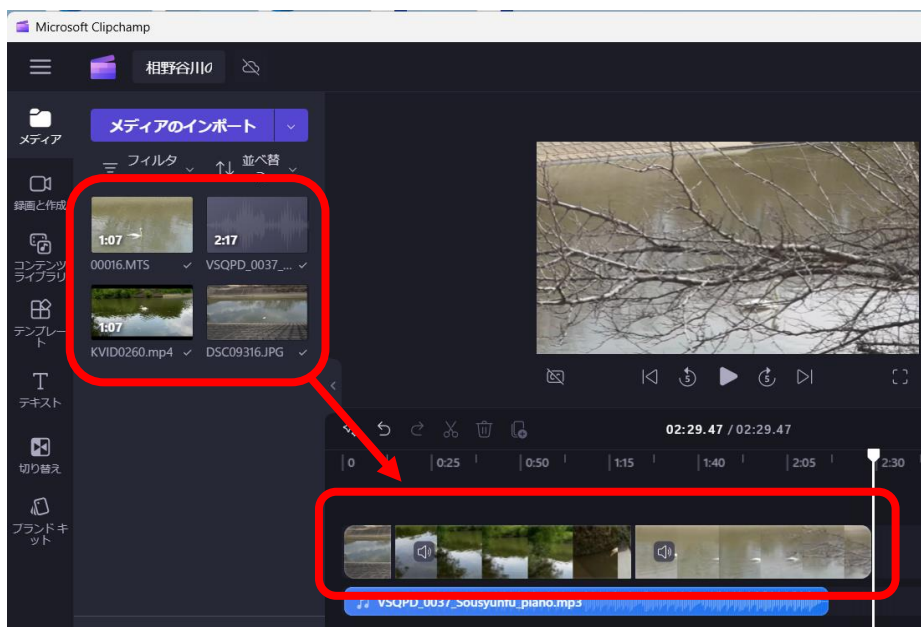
Microsoft Clipchamp

相野谷川の

メディア

メディアのインポート

フィルタ

並べ替

録画と作成

1:07

2:17

00016.MTS

VSQPD_0037_...

コンテンツライブラリ

テンプレート

1:07

KVID0260.mp4

DSC09316.JPG

テキスト

切り替え

ブランドキット

02:29.47 / 02:29.47

0

0:25

0:50

1:15

1:40

2:05

2:30

VSQPD_0037_Sousyunfu_piano.mp3